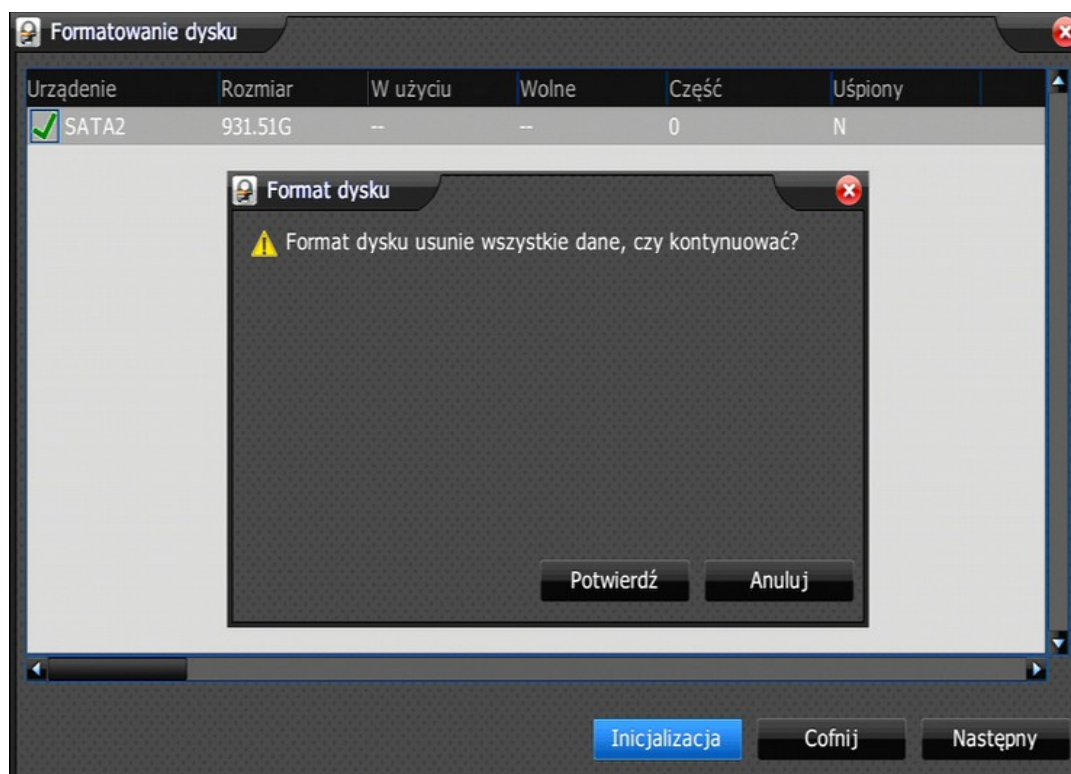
Formatowanie dysku

| Urządenie | Rozmiar | W użyciu | Wolne | Część | Uśpiony |
|---|---|---|---|---|---|
| SATA2 | 931.51G | -- | -- | 0 | N |

Format dysku

Format dysku usunie wszystkie dane, czy kontynuować?

Potwierdź

Anuluj

Inicjalizacja

Cofnij

Następny